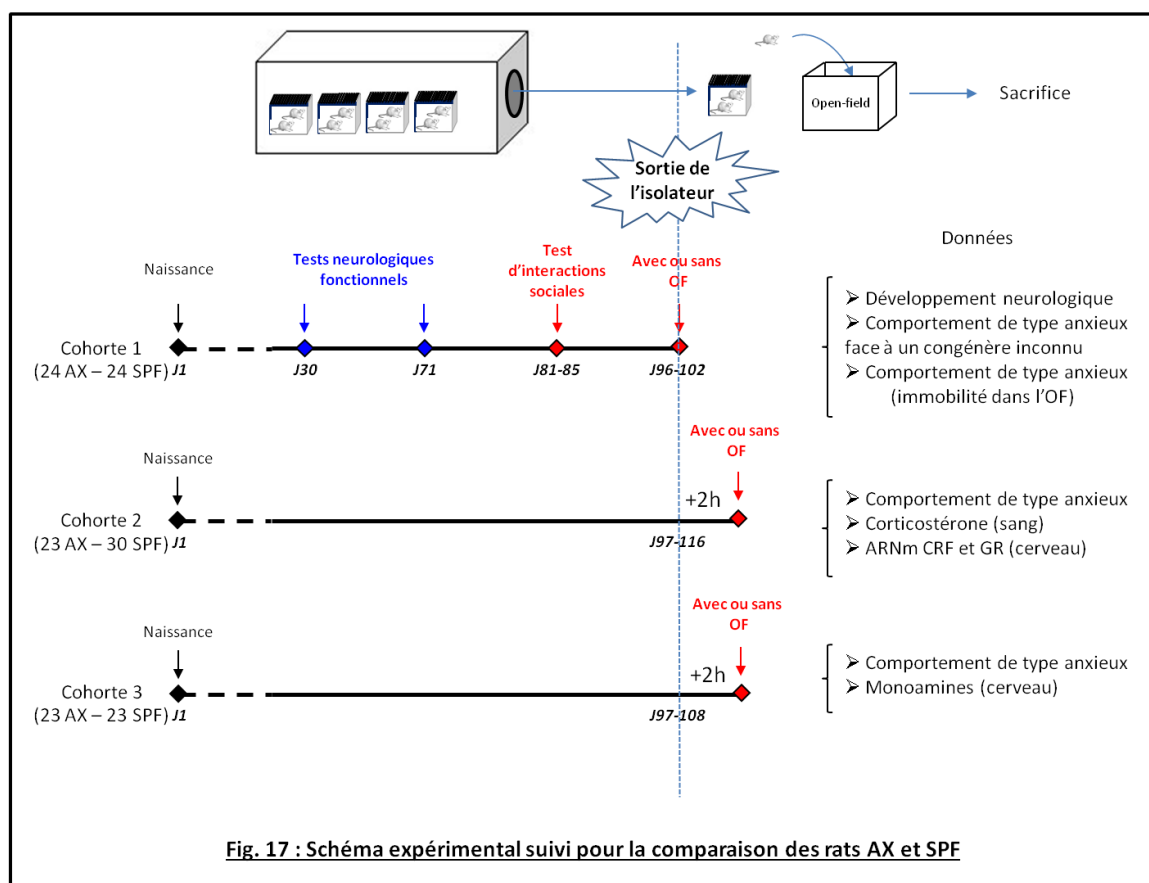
Open-field

Sacrifice

Sortie de l'isolateur

Données

Naissance

Tests neurologiques fonctionnels

Test d'interactions sociales

Avec ou sans OF

Cohorte 1 (24 AX – 24 SPF) J1

J30

J71

J81-85

J96-102

➢ Développement neurologique
➢ Comportement de type anxieux face à un congénère inconnu
➢ Comportement de type anxieux (immobilité dans l'OF)

Naissance

Avec ou sans OF

+2h

Cohorte 2 (23 AX – 30 SPF) J1

J97-116

➢ Comportement de type anxieux
➢ Corticostérone (sang)
➢ ARNm CRF et GR (cerveau)

Naissance

Avec ou sans OF

+2h

Cohorte 3 (23 AX – 23 SPF) J1

J97-108

➢ Comportement de type anxieux
➢ Monoamines (cerveau)

Fig. 17 : Schéma expérimental suivi pour la comparaison des rats AX et SPF